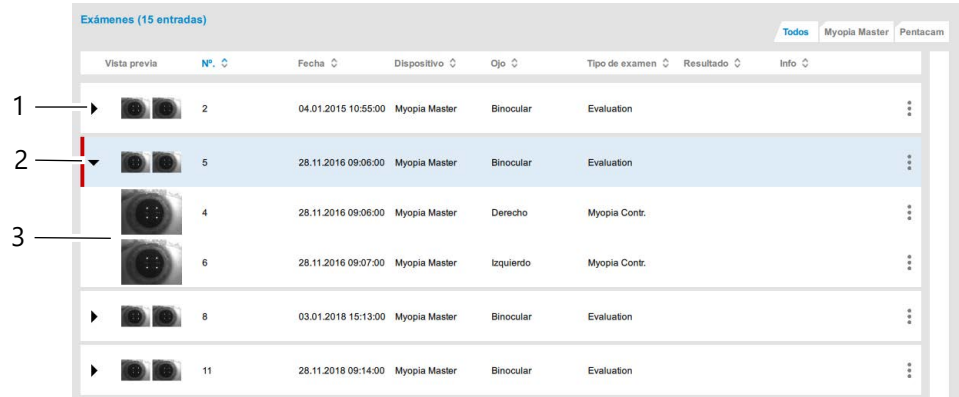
Exámenes (15 entradas)

Todos | Myopia Master | Pentacam

| Vista previa | Nº. | Fecha | Dispositivo | Ojo | Tipo de examen | Resultado | Info |
|---|---|---|---|---|---|---|---|
| | 2 | 04.01.2015 10:55:00 | Myopia Master | Binocular | Evaluation | | |
| | 5 | 28.11.2016 09:06:00 | Myopia Master | Binocular | Evaluation | | |
| | 4 | 28.11.2016 09:06:00 | Myopia Master | Derecho | Myopia Contr. | | |
| | 6 | 28.11.2016 09:07:00 | Myopia Master | Izquierdo | Myopia Contr. | | |
| | 8 | 03.01.2018 15:13:00 | Myopia Master | Binocular | Evaluation | | |
| | 11 | 28.11.2018 09:14:00 | Myopia Master | Binocular | Evaluation | | |

1
2
3